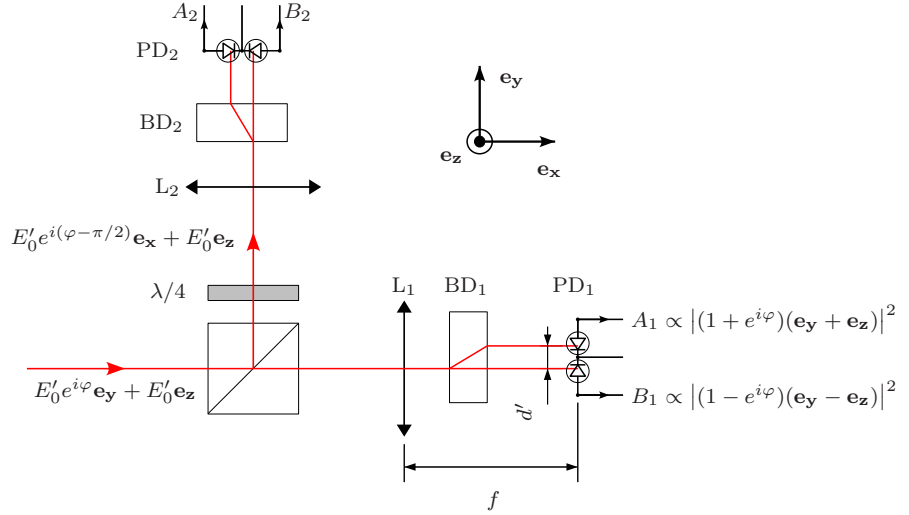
$A_2$ $B_2$

PD$_2$

BD$_2$

$\mathbf{e_y}$

$\mathbf{e_z}$ $\mathbf{e_x}$

L$_2$

$E_0' e^{i(\varphi-\pi/2)}\mathbf{e_x} + E_0'\mathbf{e_z}$

$\lambda/4$

L$_1$ BD$_1$ PD$_1$

$A_1 \propto \left|(1+e^{i\varphi})(\mathbf{e_y}+\mathbf{e_z})\right|^2$

$E_0' e^{i\varphi}\mathbf{e_y} + E_0'\mathbf{e_z}$

$d'$

$B_1 \propto \left|(1-e^{i\varphi})(\mathbf{e_y}-\mathbf{e_z})\right|^2$

$f$